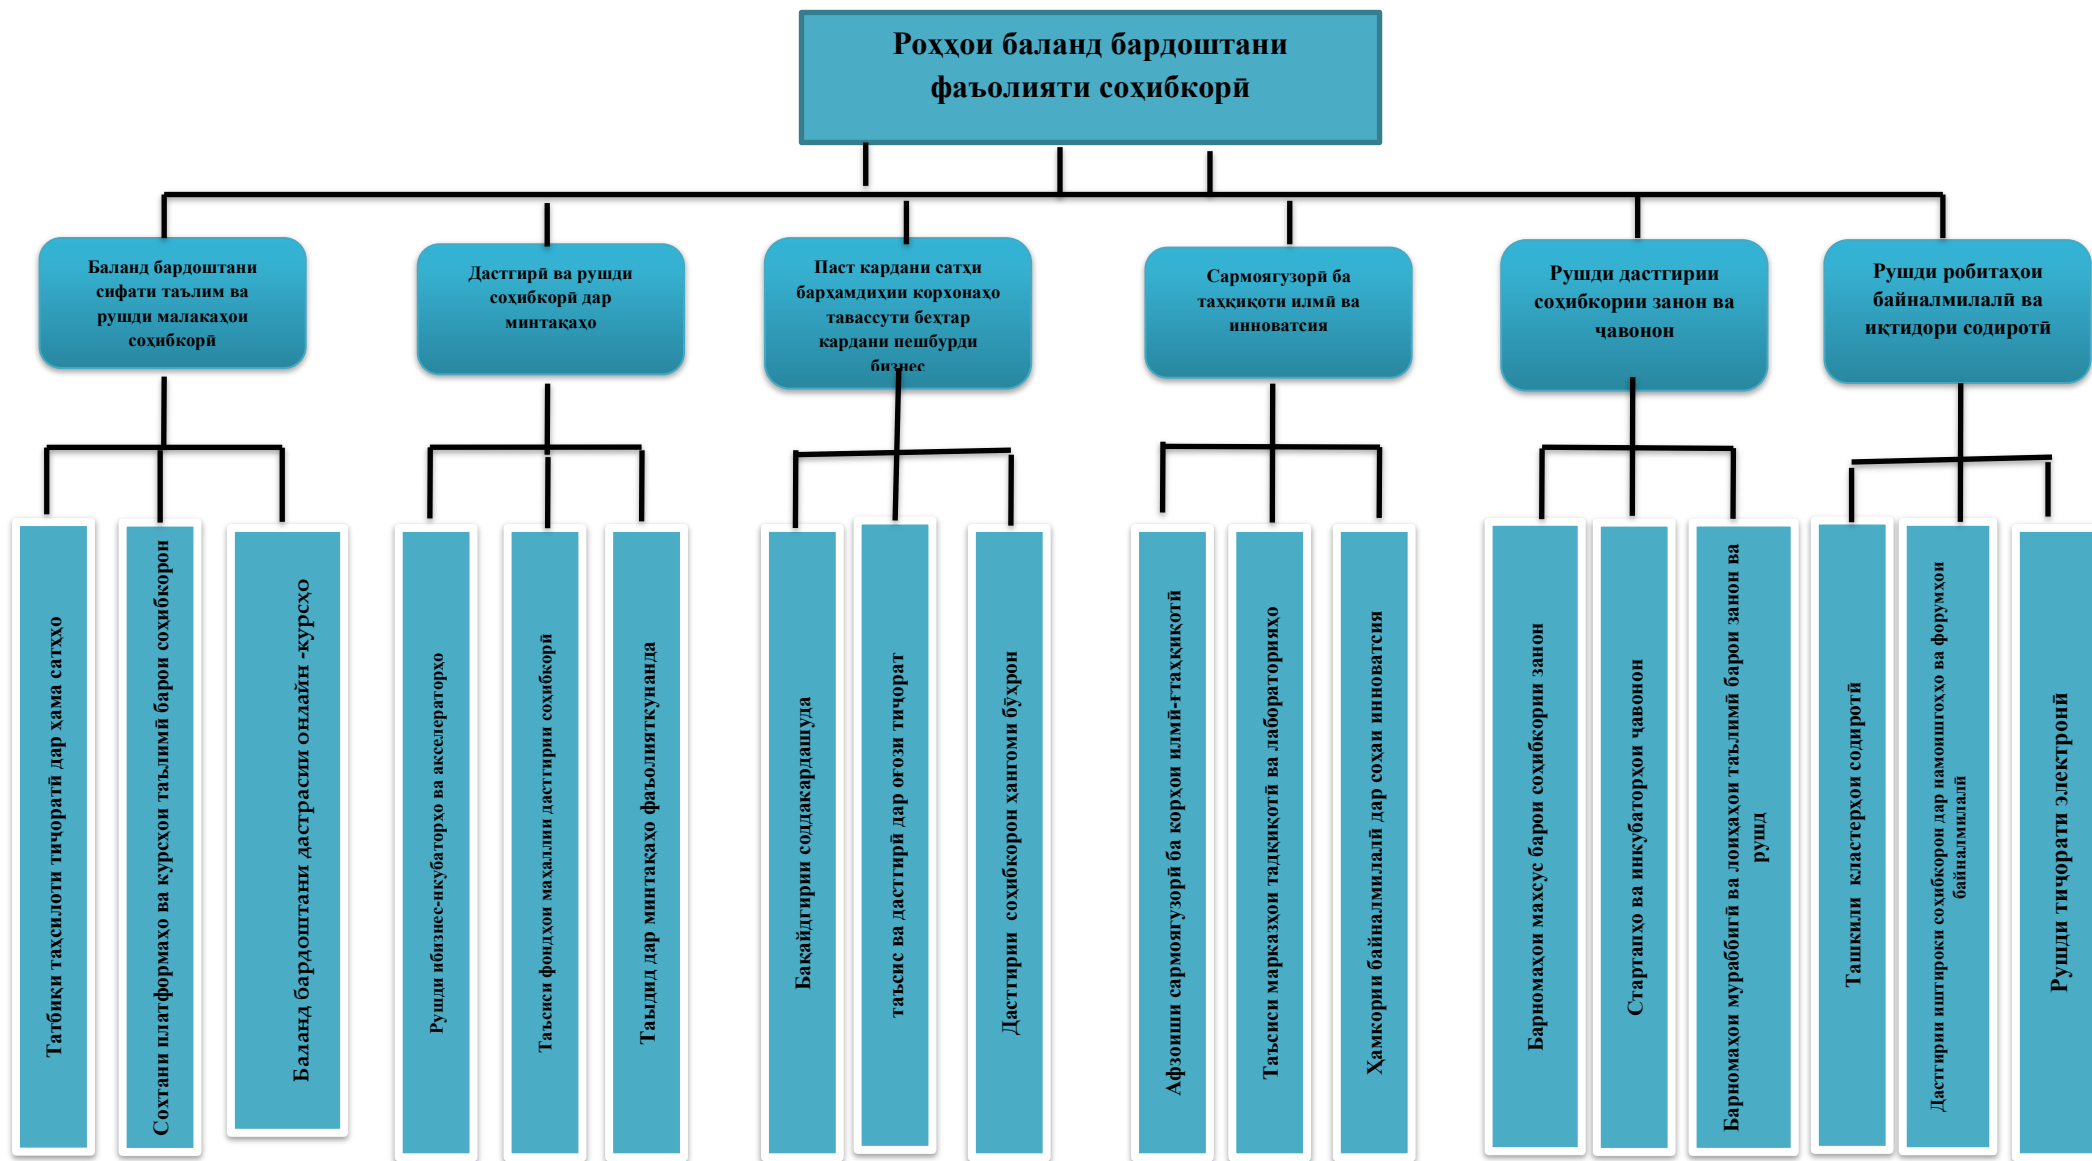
Роҳҳои баланд бардоштани фаъолияти соҳибкорӣ

Баланд бардоштани сифати таълим ва рушди малакаҳои соҳибкорӣ

Татбиқи таҳсилоти тиҷоратӣ дар ҳама сатҳҳо

Сохтани платформаҳо ва курсҳои таълимӣ барои соҳибкорон

Баланд бардоштани дастрасии онлайн -курсҳо

Дастгирӣ ва рушди соҳибкорӣ дар минтақаҳо

Рушди ибизнес-икубаторҳо ва акселераторҳо

Таъсиси фондҳои маҳаллии дастгирии соҳибкорӣ

Таъдид дар минтақаҳо фаъолияткунанда

Паст кардани сатҳи бархамдиҳии корхонаҳо тавассути беҳтар кардани пешбурди бизнес

Бақайдгирии содакардашуда

таъсис ва дастгирӣ дар оғози тиҷорат

Дастгирии соҳибкорон ҳангоми бӯҳрон

Сармоягузорӣ ба таҳқиқоти илмӣ ва инноватсия

Афзоиши сармоягузорӣ ба корҳои илмӣ-гтаҳқиқотӣ

Таъсиси марказҳои тадқиқотӣ ва лабораторияхо

Ҳамкории байналмилалӣ дар соҳаи инноватсия

Рушди дастгирии соҳибкории занон ва ҷавонон

Барномаҳои махсус барои соҳибкории занон

Стартапҳо ва инкубаторҳои ҷавонон

Барномаҳои мураббигӣ ва лоиҳаҳои таълимӣ барои занон ва рушд

Рушди робитаҳои байналмилалӣ ва иқтидори содиротӣ

Ташкили кластерҳои содиротӣ

Дастгирии иштироки соҳибкорон дар намоишгоҳҳо ва форумҳои байналмилалӣ

Рушди тиҷорати электронӣ